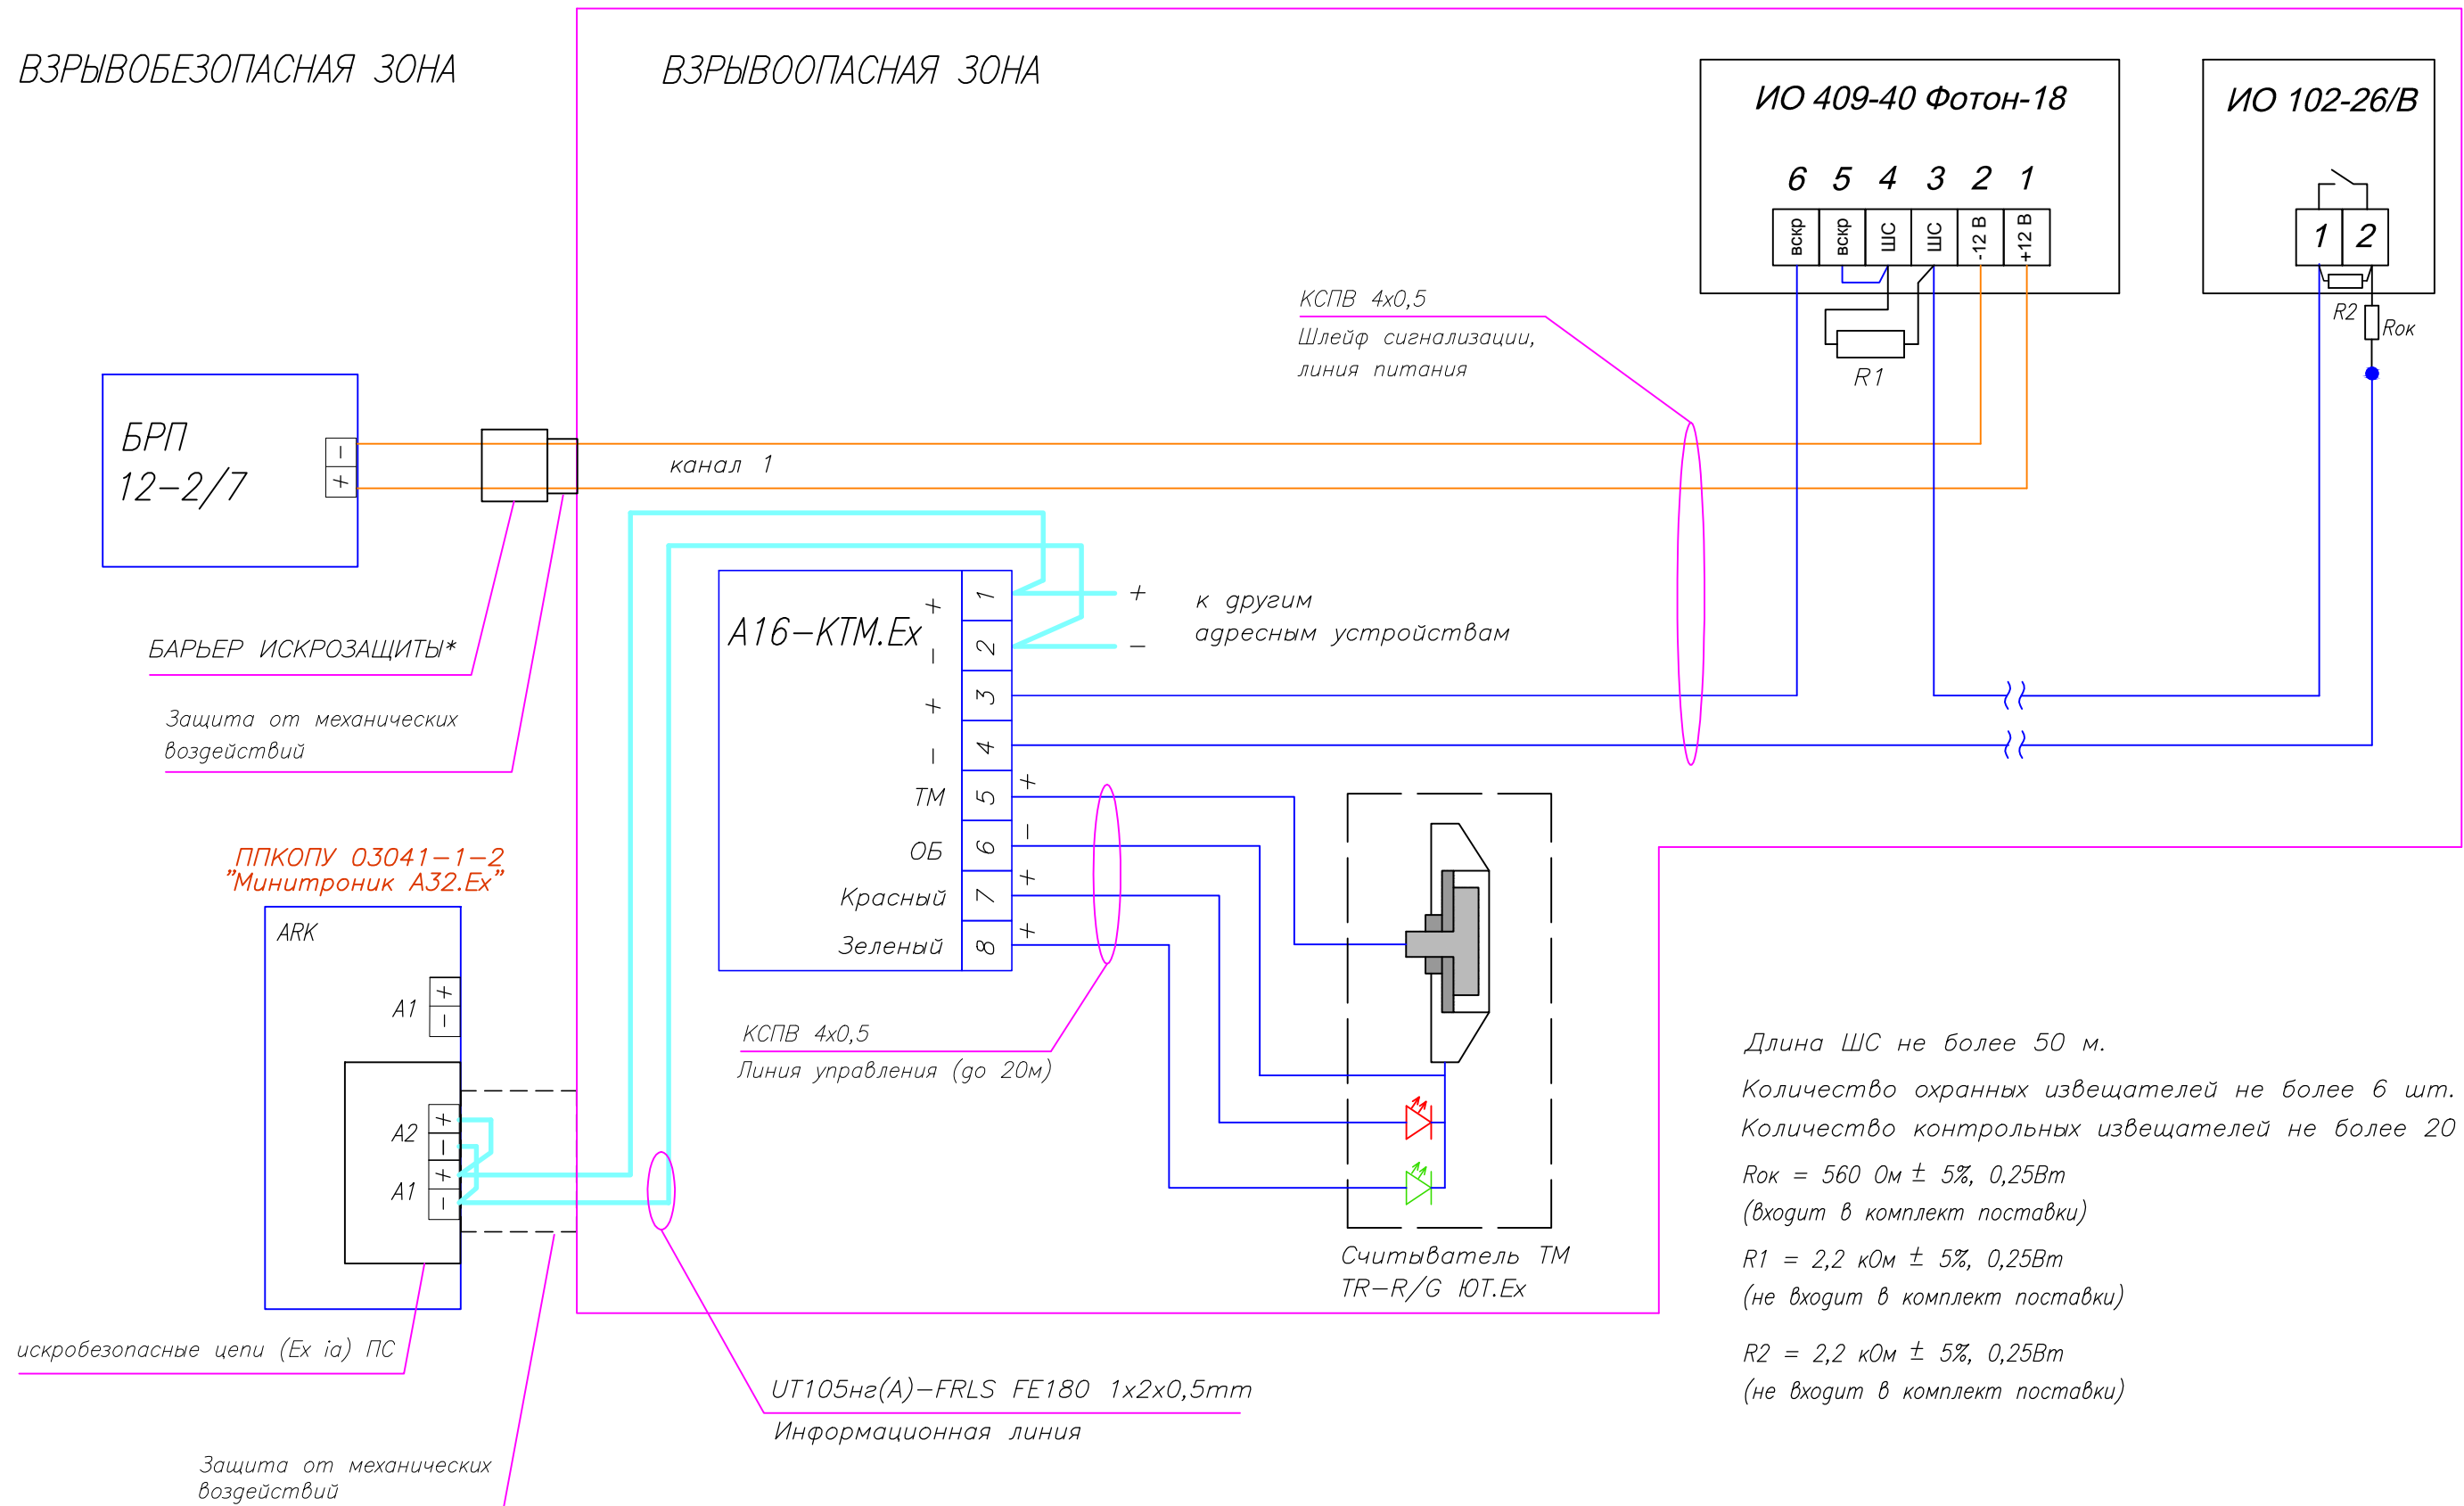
ВЗРЫВОБЕЗОПАСНАЯ ЗОНА

ВЗРЫВООПАСНАЯ ЗОНА

ИО 409-40 Фотон-18

6 5 4 3 2 1

вскр вскр ШС ШС -12 В +12 В

ИО 102-26/В

1 2

R2 Rок

R1

КСПВ 4х0,5
Шлейф сигнализации, линия питания

БРП 12–2/7

– +

канал 1

A16–KTM.Ex

+ – + – TM ОБ Красный Зеленый

1 2 3 4 5 6 7 8

+ – + +

+ к другим
– адресным устройствам

БАРЬЕР ИСКРОЗАЩИТЫ*

Защита от механических воздействий

ППКОПУ 03041–1–2 "Минитроник A32.Ex"

ARK

A1 + –

A2 + –
A1 + –

КСПВ 4х0,5
Линия управления (до 20м)

Считыватель ТМ TR–R/G ЮТ.Ex

Длина ШС не более 50 м.
Количество охранных извещателей не более 6 шт.
Количество контрольных извещателей не более 20

Rок = 560 Ом ± 5%, 0,25Вт
(входит в комплект поставки)

R1 = 2,2 кОм ± 5%, 0,25Вт
(не входит в комплект поставки)

R2 = 2,2 кОм ± 5%, 0,25Вт
(не входит в комплект поставки)

искробезопасные цепи (Ex ia) ПС

UT105нг(А)–FRLS FE180 1х2х0,5mm
Информационная линия

Защита от механических воздействий